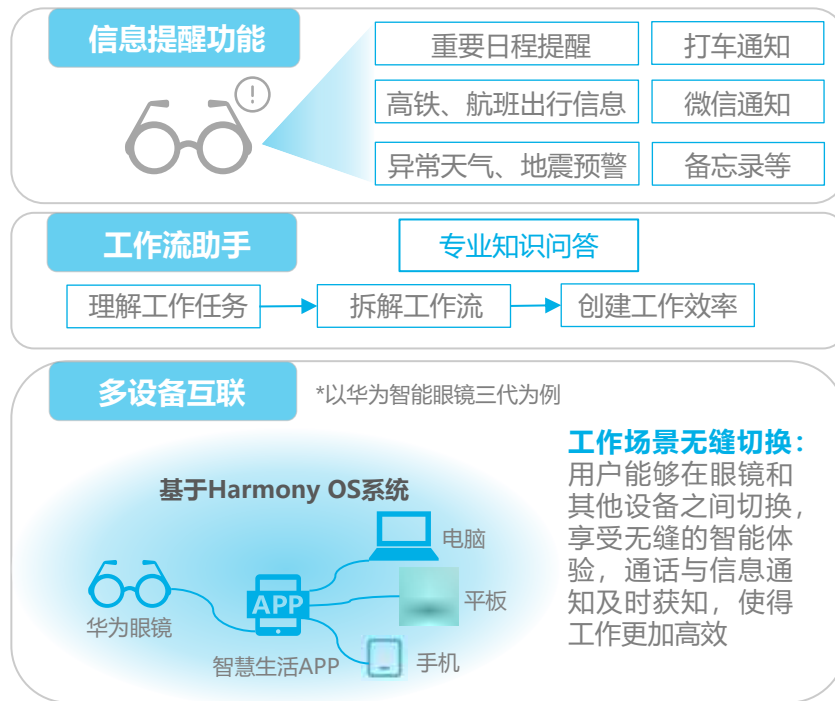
信息提醒功能

重要日程提醒

打车通知

高铁、航班出行信息

微信通知

异常天气、地震预警

备忘录等

工作流助手

专业知识问答

理解工作任务

拆解工作流

创建工作效率

多设备互联

*以华为智能眼镜三代为例

基于Harmony OS系统

电脑

平板

手机

APP

华为眼镜

智慧生活APP

工作场景无缝切换：用户能够在眼镜和其他设备之间切换，享受无缝的智能体验，通话与信息通知及时获知，使得工作更加高效